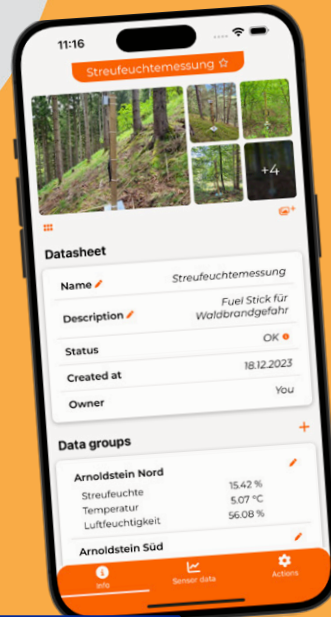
11:16

Streufeuchtemessung ☆

+4

Datasheet

| | |
|---|---|
| Name | Streufeuchtemessung |
| Description | Fuel Stick für Waldbrandgefahr |
| Status | OK |
| Created at | 18.12.2023 |
| Owner | You |

Data groups +

Arnoldstein Nord

| | |
|---|---|
| Streufeuchte | 15.42 % |
| Temperatur | 5.07 °C |
| Luftfeuchtigkeit | 56.08 % |

Arnoldstein Süd

Info Sensor data Actions